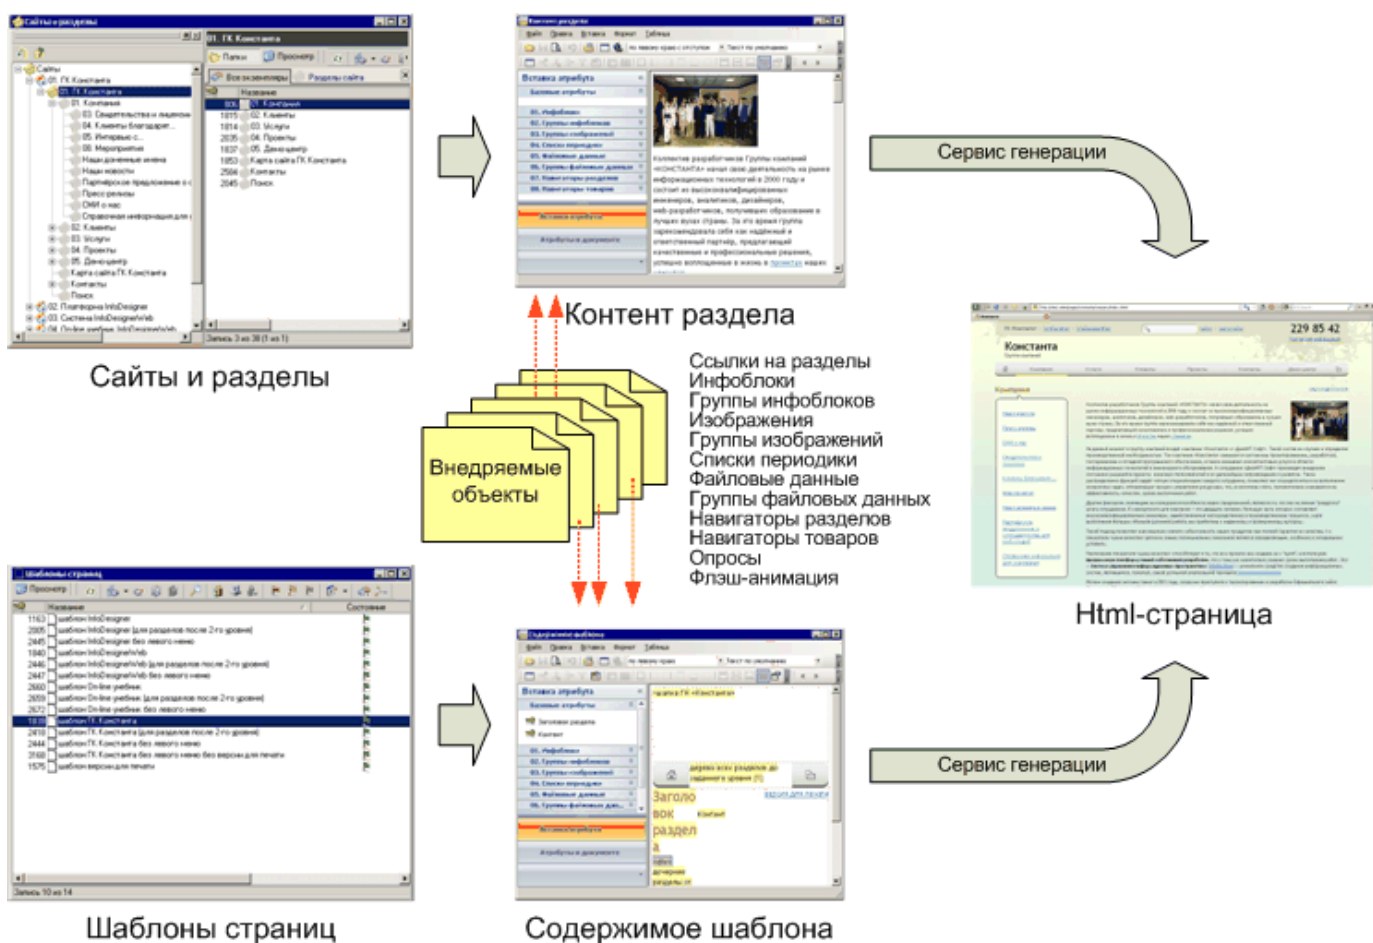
Сервис генерации

Контент раздела

Сайты и разделы

Внедряемые объекты

Ссылки на разделы
Инфоблоки
Группы инфоблоков
Изображения
Группы изображений
Списки периодики
Файловые данные
Группы файловых данных
Навигаторы разделов
Навигаторы товаров
Опросы
Флэш-анимация

229 85 42

Константа

Html-страница

Сервис генерации

Шаблоны страниц

Содержимое шаблона